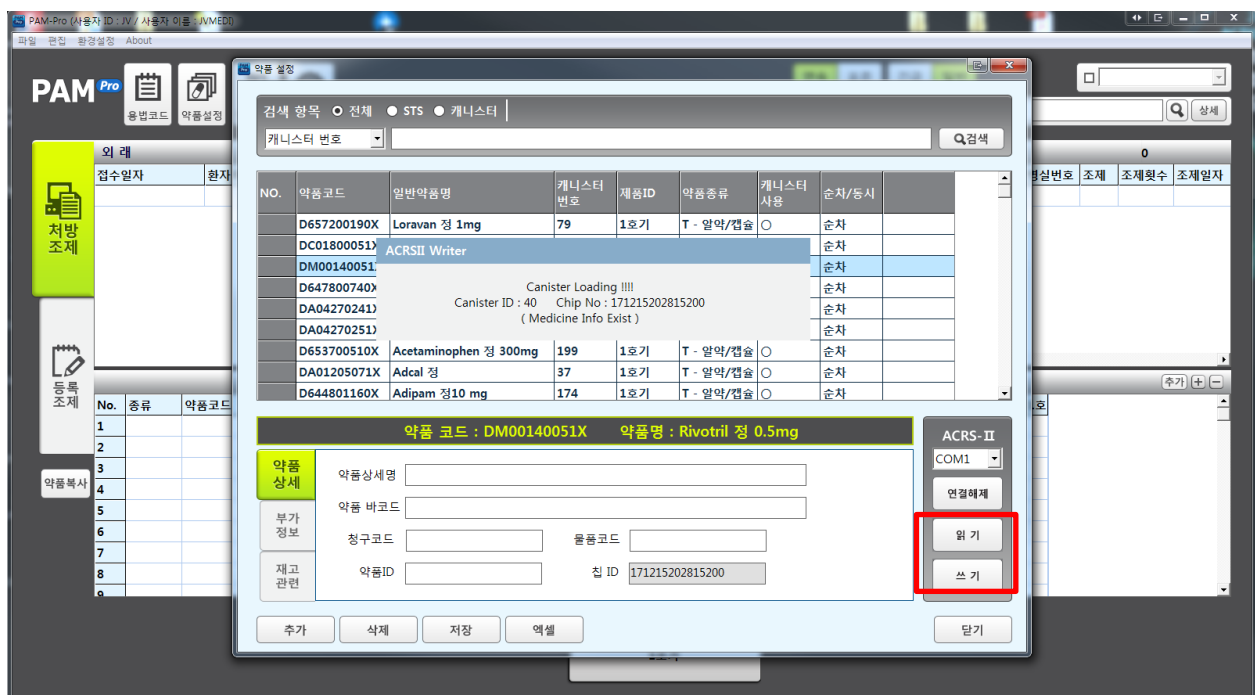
PAM-Pro (사용자 ID : JV / 사용자 이름 : JVMEDI)

파일 편집 환경설정 About

PAM Pro

용법코드 약품설정

약품 설정

검색 항목 ○ 전체 ○ STS ○ 캐니스터

캐니스터 번호

검색

상세

외 래

0

접수일자 환자

실번호 조제 조제횟수 조제일자

처방 조제

등록 조제

약품복사

| NO. | 약품코드 | 일반약품명 | 캐니스터 번호 | 제품ID | 약품종류 | 캐니스터 사용 | 순차/동시 |
|---|---|---|---|---|---|---|---|
| | D657200190X | Loravan 정 1mg | 79 | 1호기 | T - 알약/캡슐 | ○ | 순차 |
| | DC01800051X | | | | | | 순차 |
| | DM00140051 | | | | | | 순차 |
| | D647800740X | | | | | | 순차 |
| | DA04270241X | | | | | | 순차 |
| | DA04270251X | | | | | | 순차 |
| | D653700510X | Acetaminophen 정 300mg | 199 | 1호기 | T - 알약/캡슐 | ○ | 순차 |
| | DA01205071X | Adcal 정 | 37 | 1호기 | T - 알약/캡슐 | ○ | 순차 |
| | D644801160X | Adipam 정10 mg | 174 | 1호기 | T - 알약/캡슐 | ○ | 순차 |

ACRSII Writer

Canister Loading !!!!
Canister ID : 40 Chip No : 171215202815200
( Medicine Info Exist )

No. 종류 약품코드

1
2
3
4
5
6
7
8

추가

호

약품 코드 : DM00140051X 약품명 : Rivotril 정 0.5mg

약품 상세

부가 정보

재고 관련

약품상세명

약품 바코드

청구코드

물품코드

약품ID

칩 ID 171215202815200

ACRS-II

COM1

연결해제

읽 기

쓰 기

추가 삭제 저장 엑셀

닫기